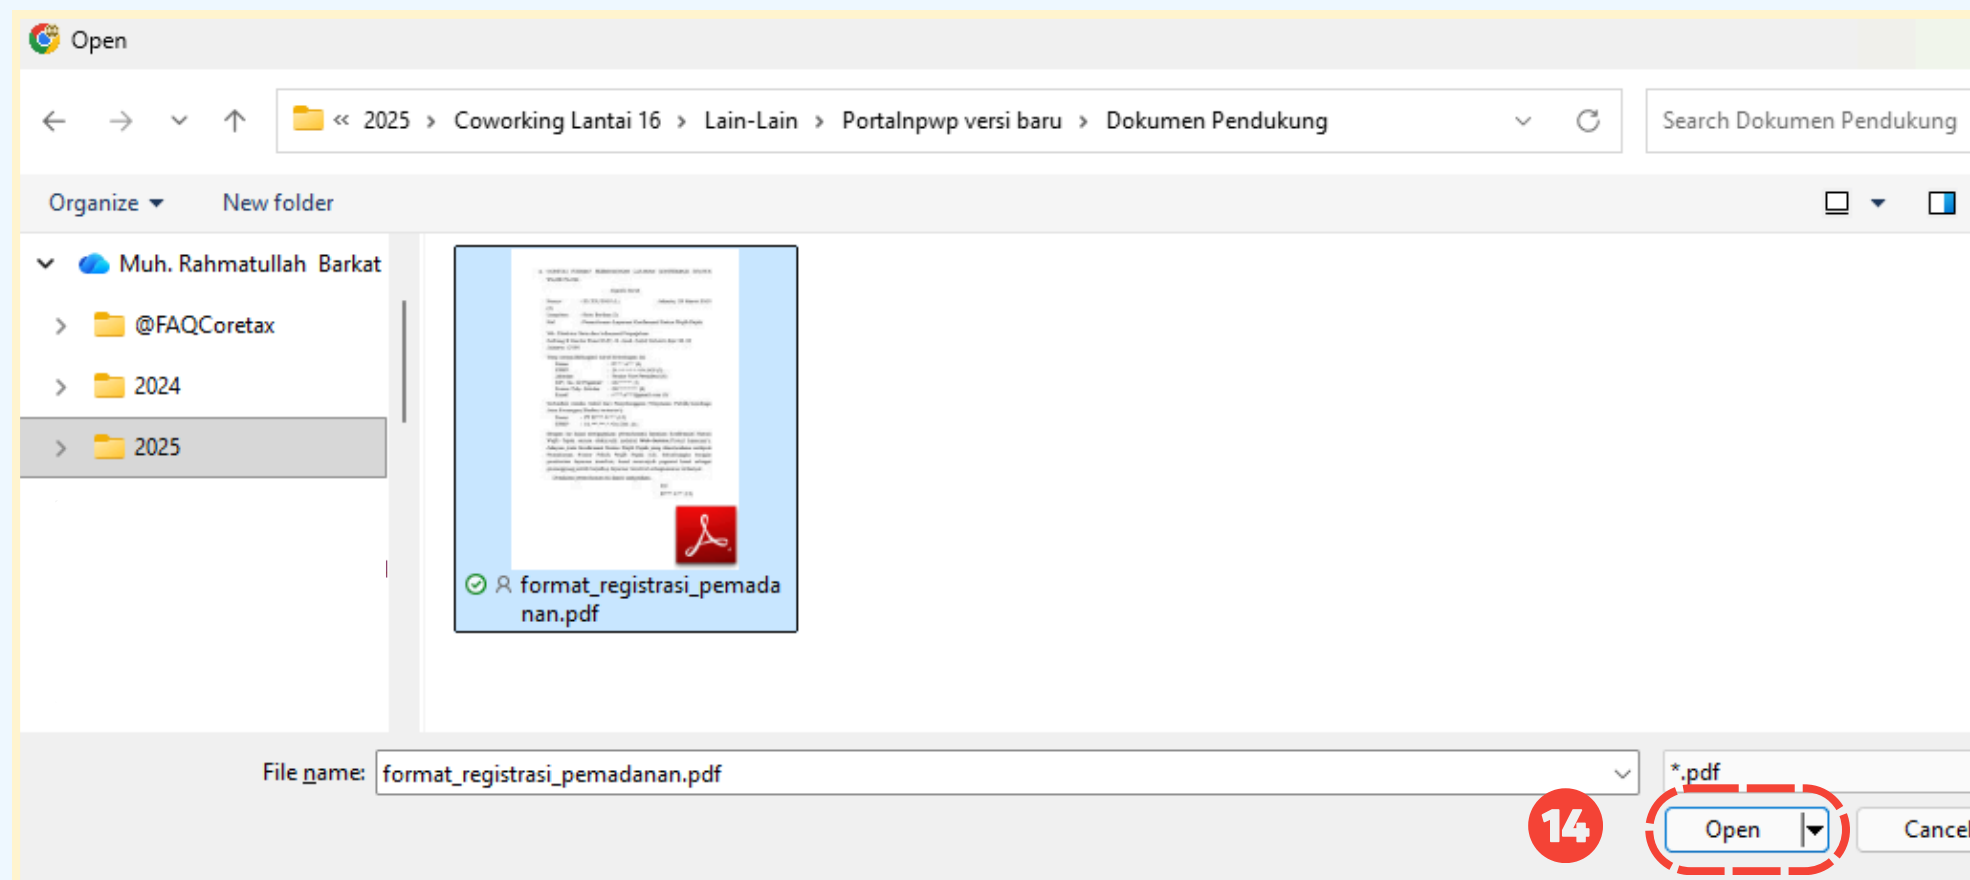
Open

« 2025 › Coworking Lantai 16 › Lain-Lain › Portalnpwp versi baru › Dokumen Pendukung

Search Dokumen Pendukung

Organize ▾ New folder

Muh. Rahmatullah Barkat

@FAQCoretax

2024

2025

format_registrasi_pemadanan.pdf

File name: format_registrasi_pemadanan.pdf

*.pdf

14

Open

Cance